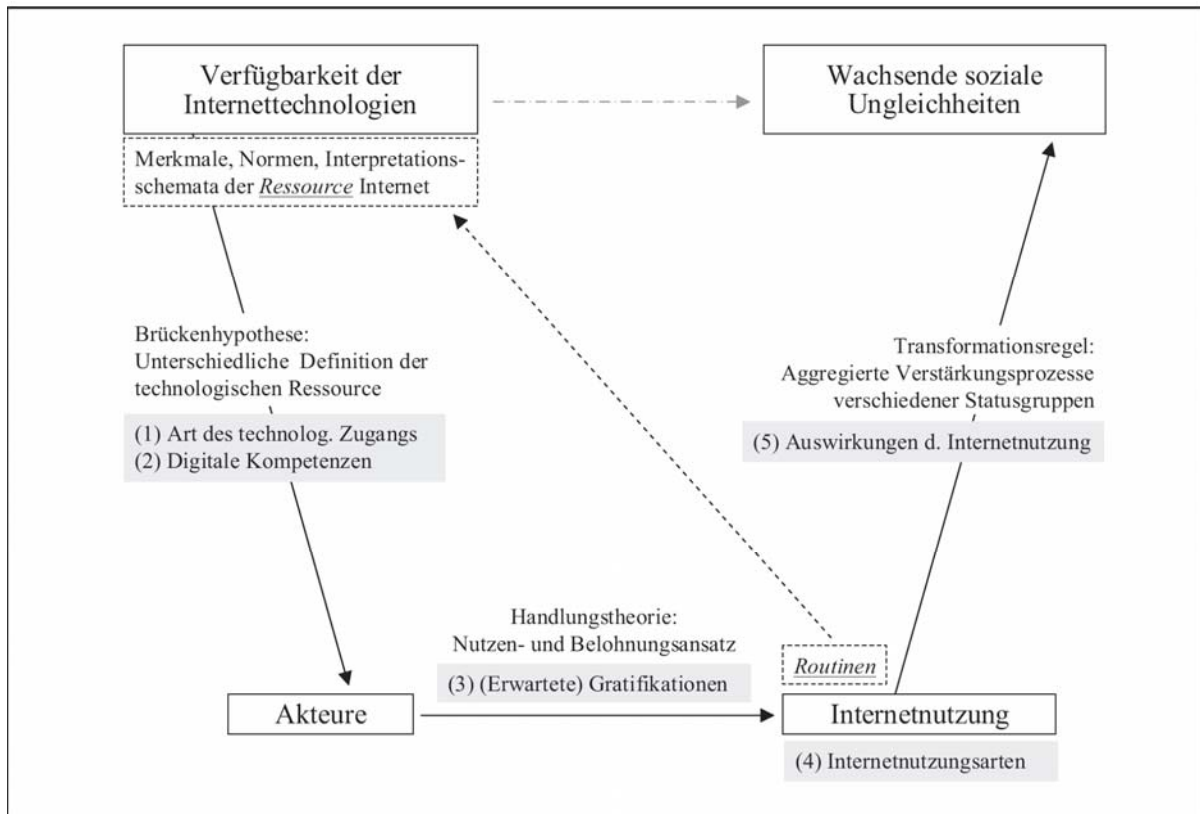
Verfügbarkeit der Internettechnologien

Wachsende soziale Ungleichheiten

Merkmale, Normen, Interpretationsschemata der *Ressource* Internet

Brückenhypothese: Unterschiedliche Definition der technologischen Ressource

(1) Art des technolog. Zugangs
(2) Digitale Kompetenzen

Transformationsregel: Aggregierte Verstärkungsprozesse verschiedener Statusgruppen

(5) Auswirkungen d. Internetnutzung

Handlungstheorie: Nutzen- und Belohnungsansatz

(3) (Erwartete) Gratifikationen

*Routinen*

Akteure

Internetnutzung

(4) Internetnutzungsarten